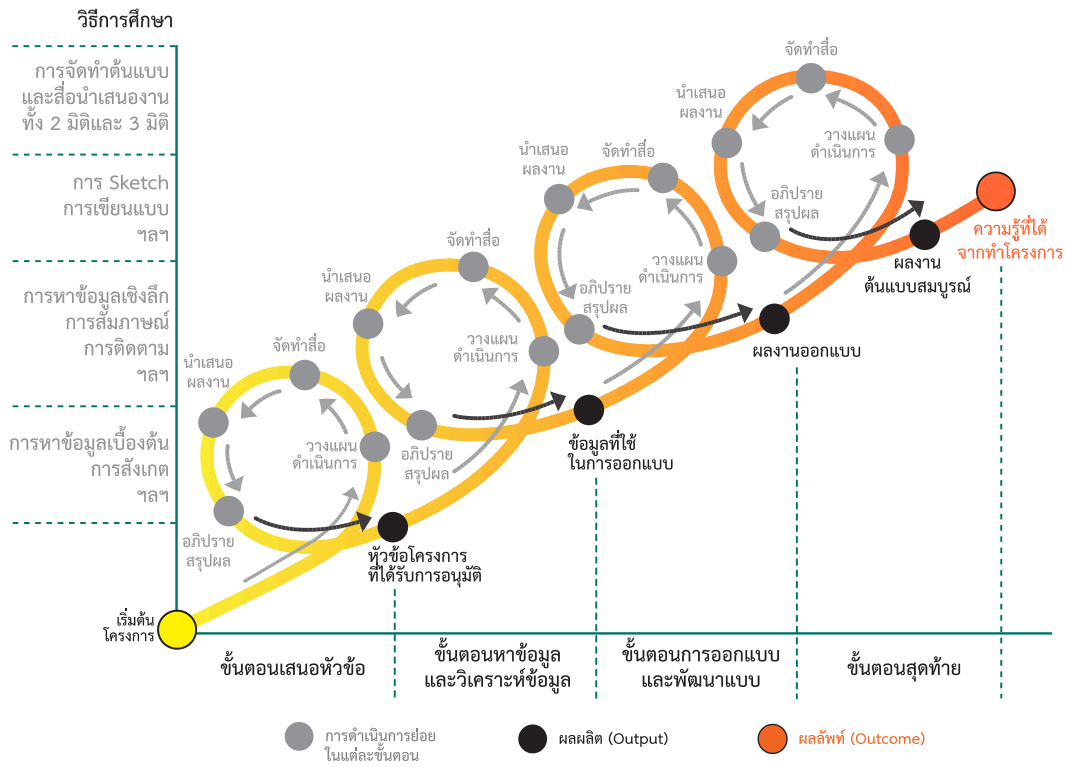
วิธีการศึกษา

การจัดทำต้นแบบและสื่อนำเสนองานทั้ง 2 มิติและ 3 มิติ

การ Sketch การเขียนแบบ ฯลฯ

การหาข้อมูลเชิงลึก การสัมภาษณ์ การติดตาม ฯลฯ

การหาข้อมูลเบื้องต้น การสังเกต ฯลฯ

นำเสนอผลงาน
จัดทำสื่อ
วางแผนดำเนินการ
อภิปรายสรุปผล

นำเสนอผลงาน
จัดทำสื่อ
วางแผนดำเนินการ
อภิปรายสรุปผล

นำเสนอผลงาน
จัดทำสื่อ
วางแผนดำเนินการ
อภิปรายสรุปผล

นำเสนอผลงาน
จัดทำสื่อ
วางแผนดำเนินการ
อภิปรายสรุปผล

เริ่มต้นโครงการ

หัวข้อโครงการที่ได้รับการอนุมัติ

ข้อมูลที่ใช้ในการออกแบบ

ผลงานออกแบบ

ผลงานต้นแบบสมบูรณ์

ความรู้ที่ได้จากทำโครงการ

ขั้นตอนเสนอหัวข้อ

ขั้นตอนหาข้อมูลและวิเคราะห์ข้อมูล

ขั้นตอนการออกแบบและพัฒนาแบบ

ขั้นตอนสุดท้าย

การดำเนินการย่อยในแต่ละขั้นตอน

ผลผลิต (Output)

ผลลัพท์ (Outcome)